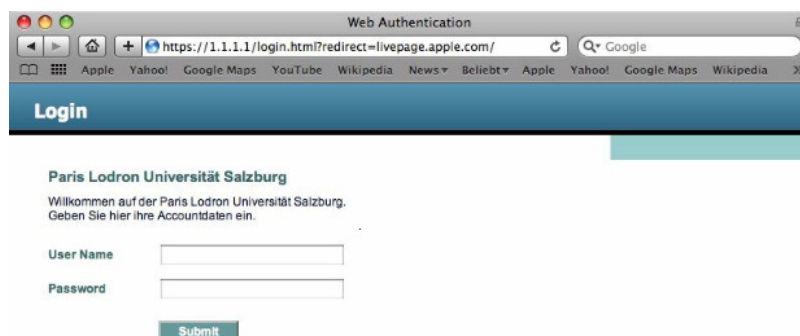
Web Authentication

https://1.1.1.1/login.html?redirect=livepage.apple.com/

Q▾ Google

Apple Yahoo! Google Maps YouTube Wikipedia News▾ Beliebt▾ Apple Yahoo! Google Maps Wikipedia

Login

Paris Lodron Universität Salzburg

Willkommen auf der Paris Lodron Universität Salzburg. Geben Sie hier ihre Accountdaten ein.

User Name

Password

Submit